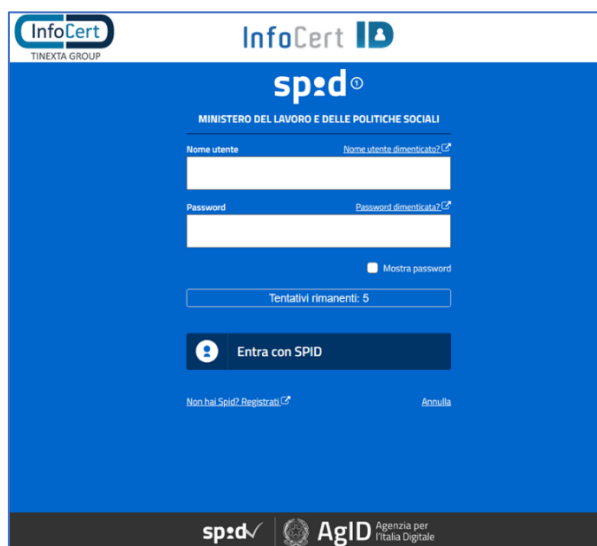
InfoCert
TINEXTA GROUP

InfoCert ID

spid

MINISTERO DEL LAVORO E DELLE POLITICHE SOCIALI

Nome utente
Nome utente dimenticato?

Password
Password dimenticata?

Mostra password

Tentativi rimanenti: 5

Entra con SPID

Non hai Spid? Registrati

Annulla

spid

AgID Agenzia per l'Italia Digitale